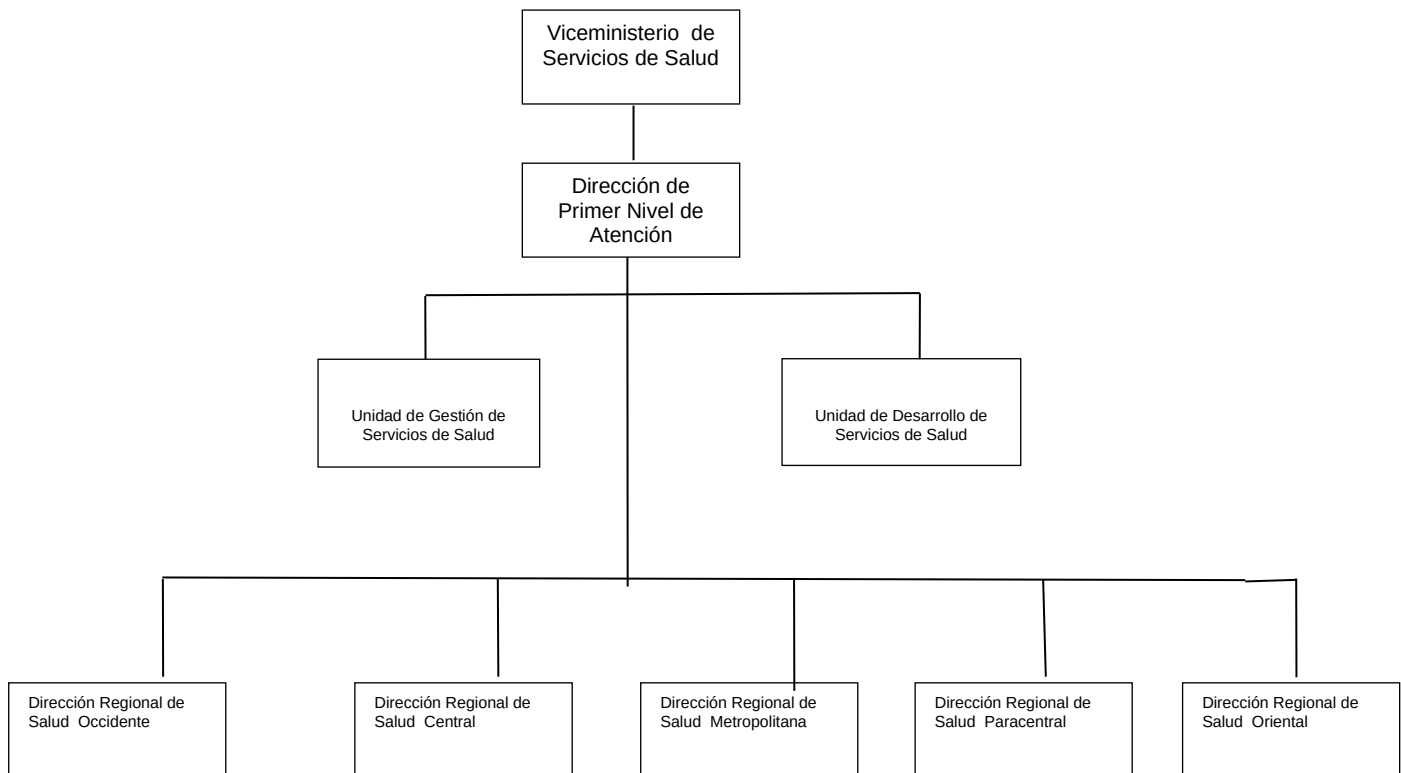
Viceministerio de Servicios de Salud

Dirección de Primer Nivel de Atención

Unidad de Gestión de Servicios de Salud

Unidad de Desarrollo de Servicios de Salud

Dirección Regional de Salud Occidente

Dirección Regional de Salud Central

Dirección Regional de Salud Metropolitana

Dirección Regional de Salud Paracentral

Dirección Regional de Salud Oriental